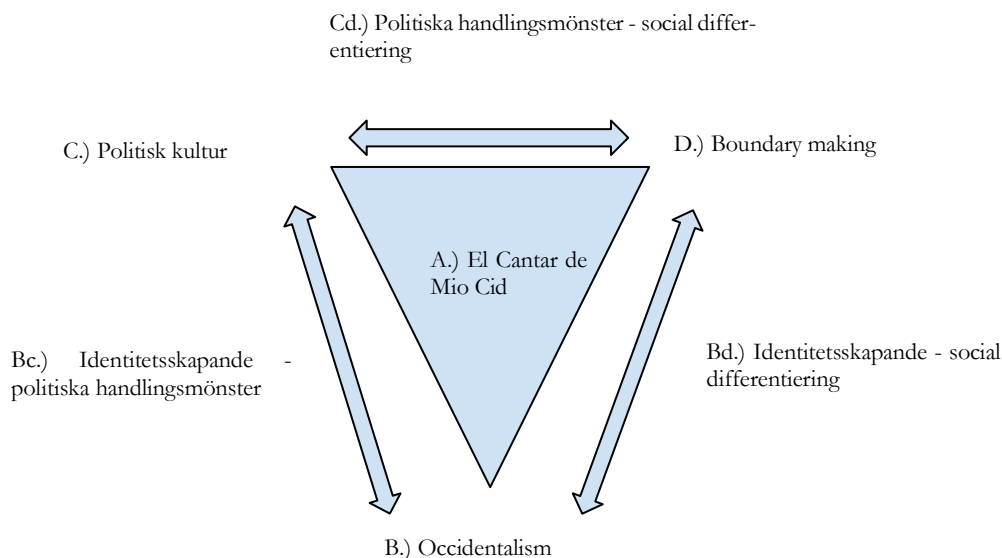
Cd.) Politiska handlingsmönster - social differentiering

C.) Politisk kultur

D.) Boundary making

A.) El Cantar de Mio Cid

Bc.) Identitetsskapande - politiska handlingsmönster

Bd.) Identitetsskapande - social differentiering

B.) Occidentalism